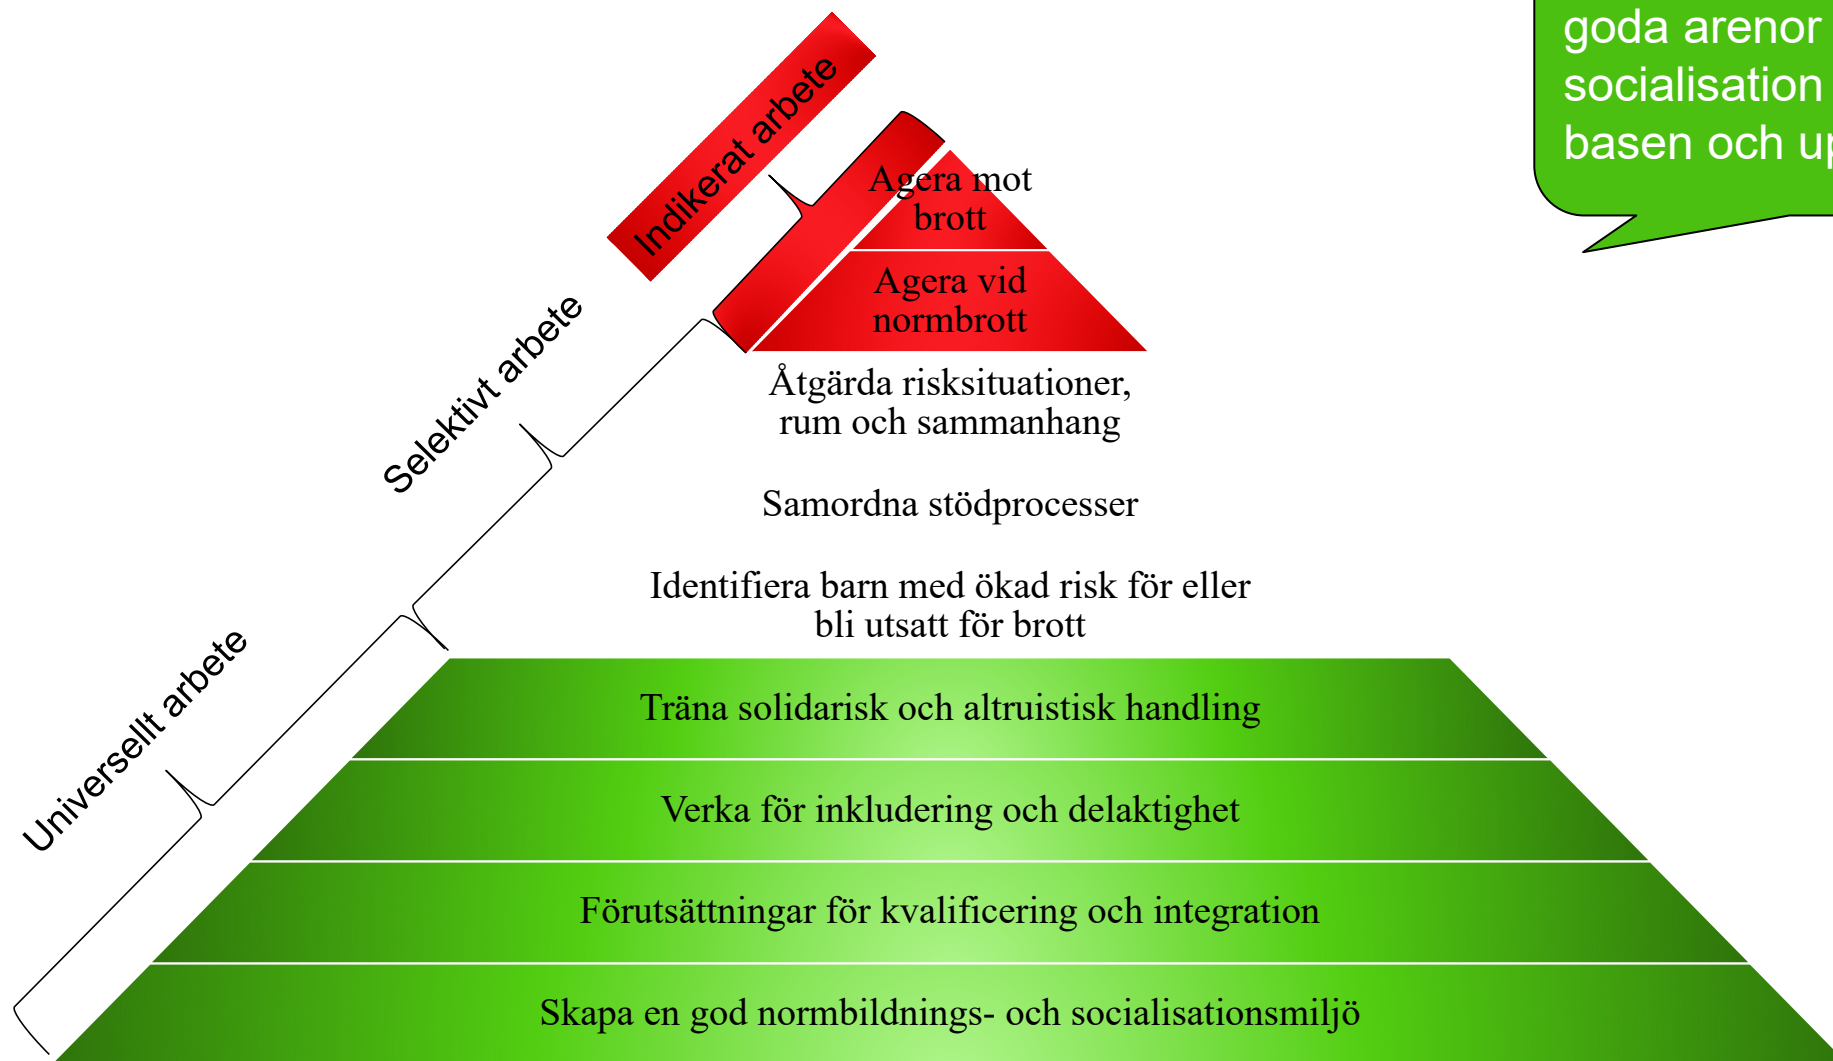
goda arenor
socialisation
basen och u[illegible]

Indikerat arbete

Selektivt arbete

Universellt arbete

Agera mot brott

Agera vid normbrott

Åtgärda risksituationer, rum och sammanhang

Samordna stödprocesser

Identifiera barn med ökad risk för eller bli utsatt för brott

Träna solidarisk och altruistisk handling

Verka för inkludering och delaktighet

Förutsättningar för kvalificering och integration

Skapa en god normbildnings- och socialisationsmiljö